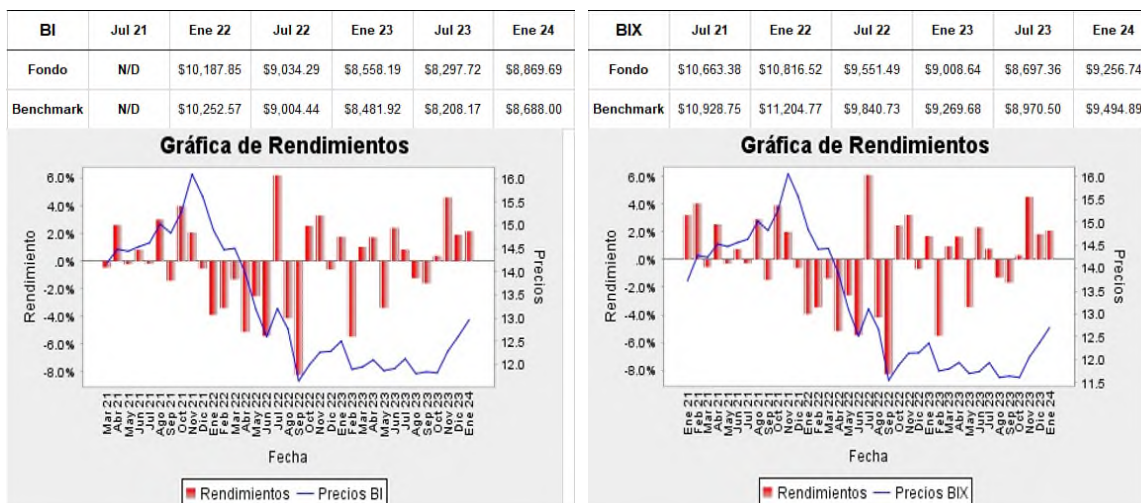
| BI | Jul 21 | Ene 22 | Jul 22 | Ene 23 | Jul 23 | Ene 24 |
|---|---|---|---|---|---|---|
| Fondo | N/D | \$10,187.85 | \$9,034.29 | \$8,558.19 | \$8,297.72 | \$8,869.69 |
| Benchmark | N/D | \$10,252.57 | \$9,004.44 | \$8,481.92 | \$8,208.17 | \$8,688.00 |

Gráfica de Rendimientos

6.0%
4.0%
2.0%
.0%
-2.0%
-4.0%
-6.0%
-8.0%

Rendimiento

16.0
15.5
15.0
14.5
14.0
13.5
13.0
12.5
12.0

Precios

Mar 21 Abr 21 May 21 Jun 21 Jul 21 Ago 21 Sep 21 Oct 21 Nov 21 Dic 21 Ene 22 Feb 22 Mar 22 Abr 22 May 22 Jun 22 Jul 22 Ago 22 Sep 22 Oct 22 Nov 22 Dic 22 Ene 23 Feb 23 Mar 23 Abr 23 May 23 Jun 23 Jul 23 Ago 23 Sep 23 Oct 23 Nov 23 Dic 23 Ene 24

Fecha

Rendimientos — Precios BI

| BIX | Jul 21 | Ene 22 | Jul 22 | Ene 23 | Jul 23 | Ene 24 |
|---|---|---|---|---|---|---|
| Fondo | \$10,663.38 | \$10,816.52 | \$9,551.49 | \$9,008.64 | \$8,697.36 | \$9,256.74 |
| Benchmark | \$10,928.75 | \$11,204.77 | \$9,840.73 | \$9,269.68 | \$8,970.50 | \$9,494.89 |

Gráfica de Rendimientos

6.0%
4.0%
2.0%
.0%
-2.0%
-4.0%
-6.0%
-8.0%

Rendimiento

16.0
15.5
15.0
14.5
14.0
13.5
13.0
12.5
12.0
11.5

Precios

Ene 21 Feb 21 Mar 21 Abr 21 May 21 Jun 21 Jul 21 Ago 21 Sep 21 Oct 21 Nov 21 Dic 21 Ene 22 Feb 22 Mar 22 Abr 22 May 22 Jun 22 Jul 22 Ago 22 Sep 22 Oct 22 Nov 22 Dic 22 Ene 23 Feb 23 Mar 23 Abr 23 May 23 Jun 23 Jul 23 Ago 23 Sep 23 Oct 23 Nov 23 Dic 23 Ene 24

Fecha

Rendimientos — Precios BIX